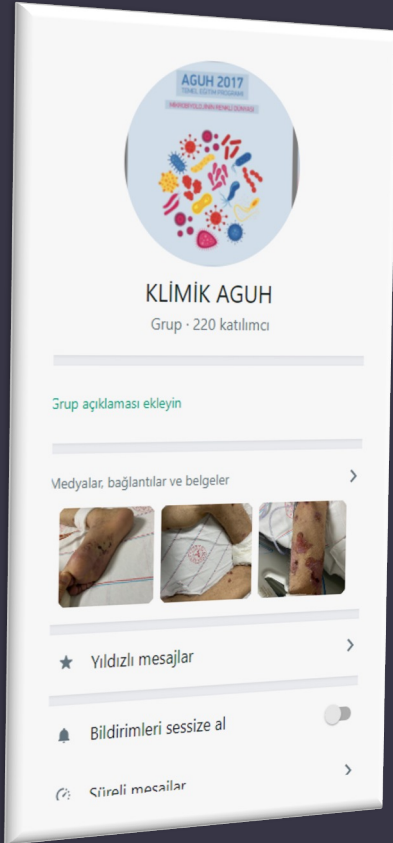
AGUH 2017
TEMEL EĞİTİM PROGRAMI
MİKROBİYOLOJİNİN RENKLİ DÜNYASI

KLİMİK AGUH
Grup · 220 katılımcı

Grup açıklaması ekleyin

Medyalar, bağlantılar ve belgeler

Yıldızlı mesajlar

Bildirimleri sessize al

Süreli mesajlar